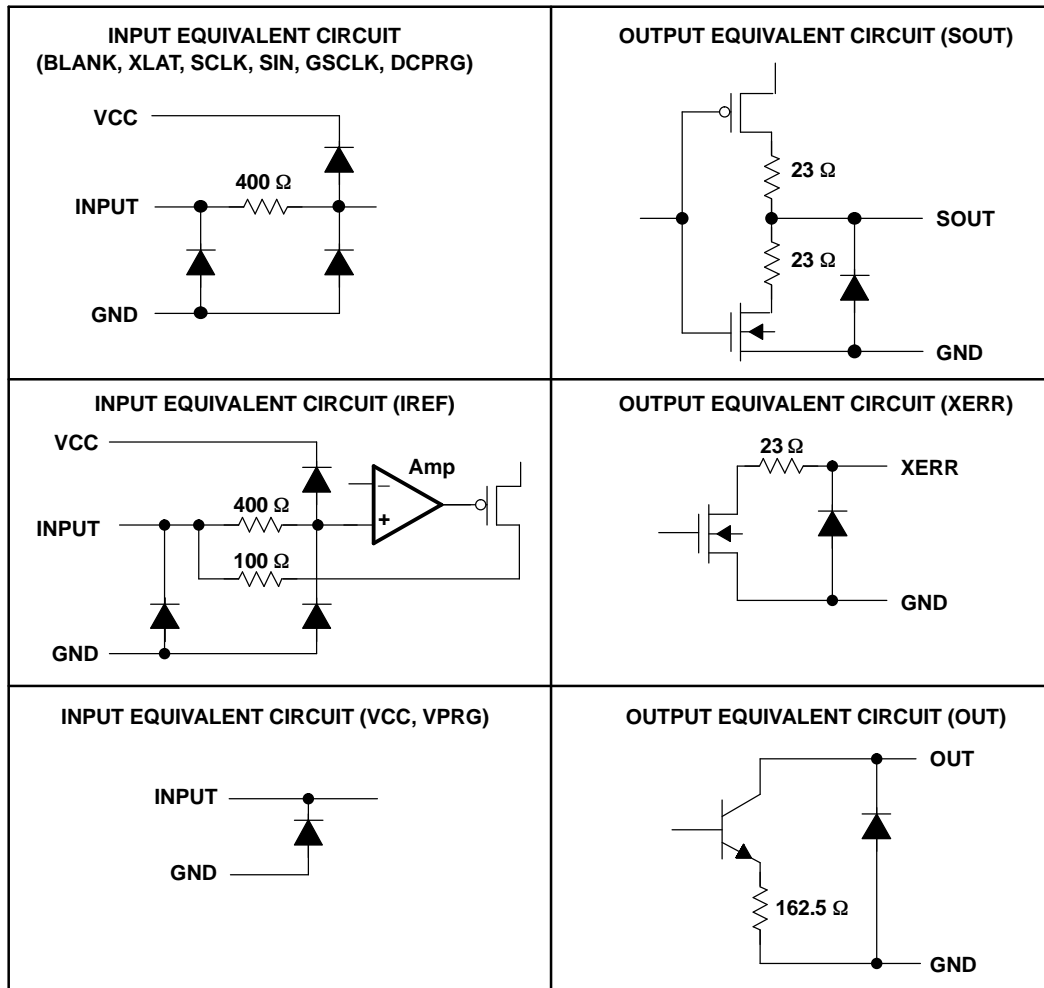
| INPUT EQUIVALENT CIRCUIT (BLANK, XLAT, SCLK, SIN, GSCLK, DCPRG) | OUTPUT EQUIVALENT CIRCUIT (SOUT) |
|---|---|
| VCC<br>400 Ω<br>INPUT<br>GND | 23 Ω<br>SOUT<br>23 Ω<br>GND |
| INPUT EQUIVALENT CIRCUIT (IREF) | OUTPUT EQUIVALENT CIRCUIT (XERR) |
| VCC<br>Amp<br>–<br>400 Ω<br>INPUT<br>+<br>100 Ω<br>GND | 23 Ω<br>XERR<br>GND |
| INPUT EQUIVALENT CIRCUIT (VCC, VPRG) | OUTPUT EQUIVALENT CIRCUIT (OUT) |
| INPUT<br>GND | OUT<br>162.5 Ω<br>GND |